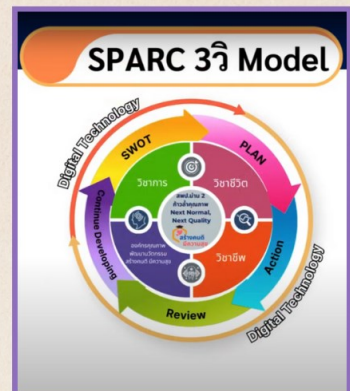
SPARC 3วิ Model

Digital Technology

SWOT

PLAN

Action

Review

Continue Developing

Digital Technology

วิชาการ

วิชาชีวิต

วิชาชีพ

สพป.น่าน 2 ก้าวสู่คุณภาพ Next Normal, Next Quality

สร้างคนดี มีความสุข

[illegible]